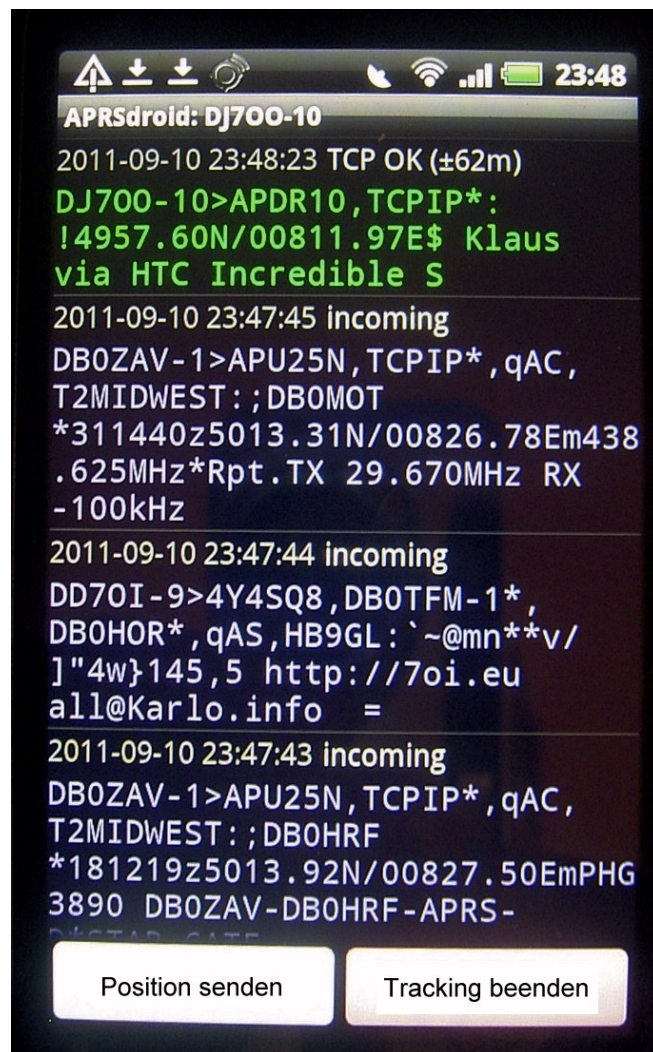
23:48

APRSdroid: DJ7OO-10

2011-09-10 23:48:23 TCP OK (±62m)

DJ7OO-10>APDR10,TCPIP*:
!4957.60N/00811.97E$ Klaus via HTC Incredible S

2011-09-10 23:47:45 incoming

DB0ZAV-1>APU25N,TCPIP*,qAC,T2MIDWEST:;DB0MOT *311440z5013.31N/00826.78Em438.625MHz*Rpt.TX 29.670MHz RX -100kHz

2011-09-10 23:47:44 incoming

DD7OI-9>4Y4SQ8,DB0TFM-1*,DB0HOR*,qAS,HB9GL:`~@mn**v/]"4w}145,5 http://7oi.eu all@Karlo.info =

2011-09-10 23:47:43 incoming

DB0ZAV-1>APU25N,TCPIP*,qAC,T2MIDWEST:;DB0HRF *181219z5013.92N/00827.50EmPHG3890 DB0ZAV-DB0HRF-APRS-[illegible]

Position senden

Tracking beenden